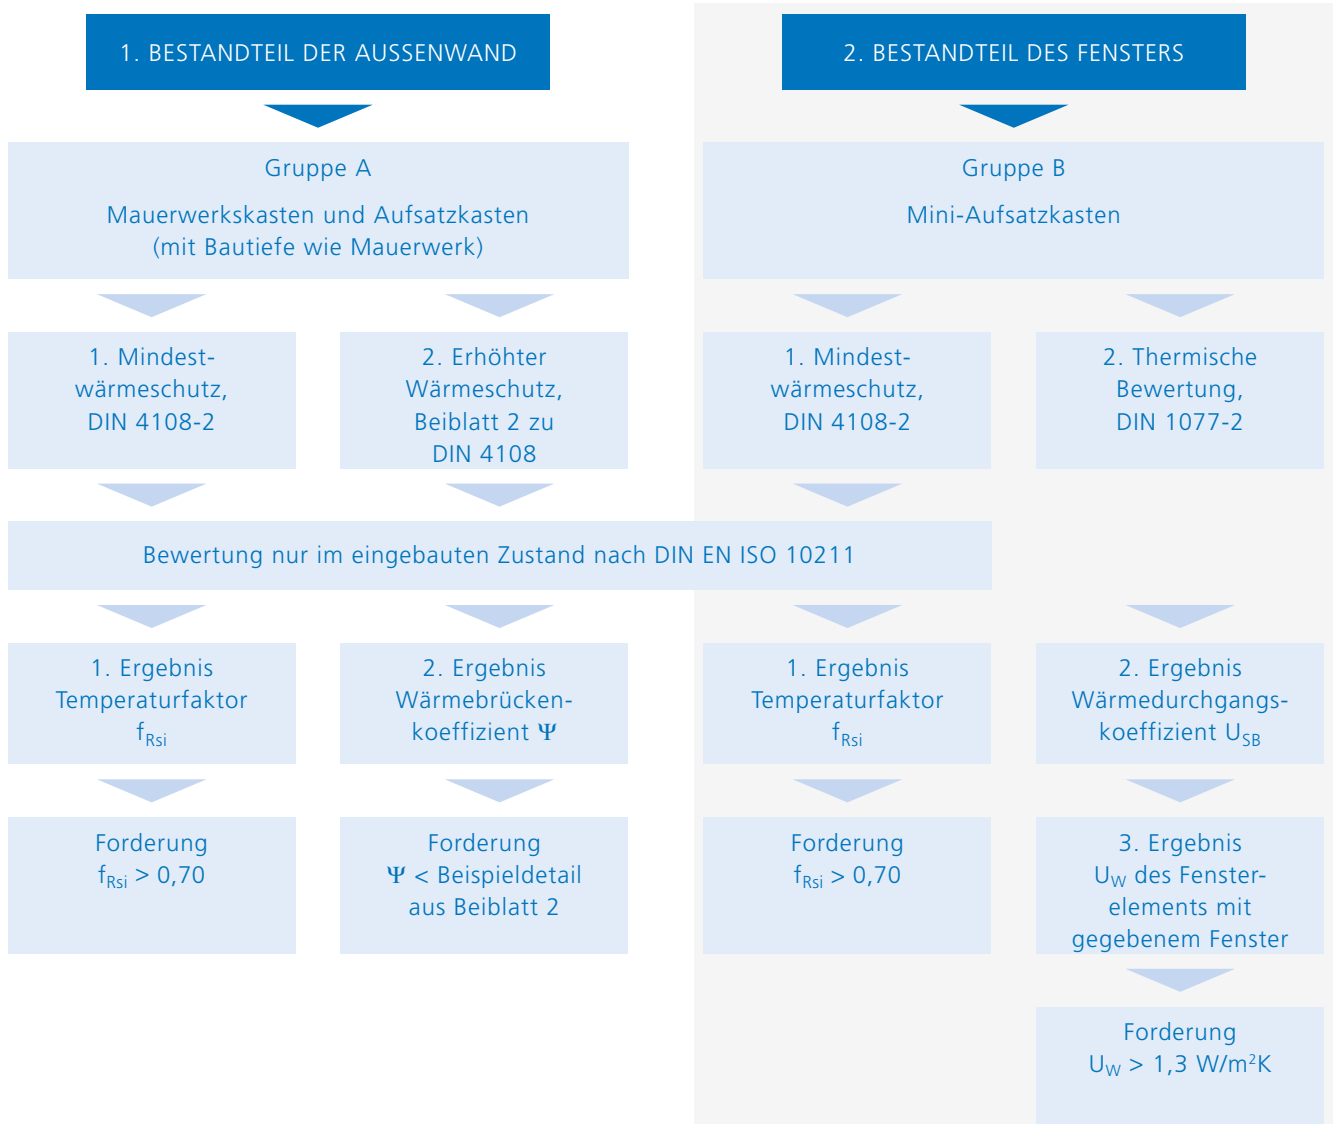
1. BESTANDTEIL DER AUSSENWAND

2. BESTANDTEIL DES FENSTERS

Gruppe A

Mauerwerkskasten und Aufsatzkasten (mit Bautiefe wie Mauerwerk)

Gruppe B

Mini-Aufsatzkasten

1. Mindestwärmeschutz, DIN 4108-2

2. Erhöhter Wärmeschutz, Beiblatt 2 zu DIN 4108

1. Mindestwärmeschutz, DIN 4108-2

2. Thermische Bewertung, DIN 1077-2

Bewertung nur im eingebauten Zustand nach DIN EN ISO 10211

1. Ergebnis Temperaturfaktor $f_{Rsi}$

2. Ergebnis Wärmebrückenkoeffizient $\Psi$

1. Ergebnis Temperaturfaktor $f_{Rsi}$

2. Ergebnis Wärmedurchgangskoeffizient $U_{SB}$

Forderung $f_{Rsi} > 0,70$

Forderung $\Psi$ < Beispieldetail aus Beiblatt 2

Forderung $f_{Rsi} > 0,70$

3. Ergebnis $U_W$ des Fensterelements mit gegebenem Fenster

Forderung $U_W > 1,3$ W/m²K